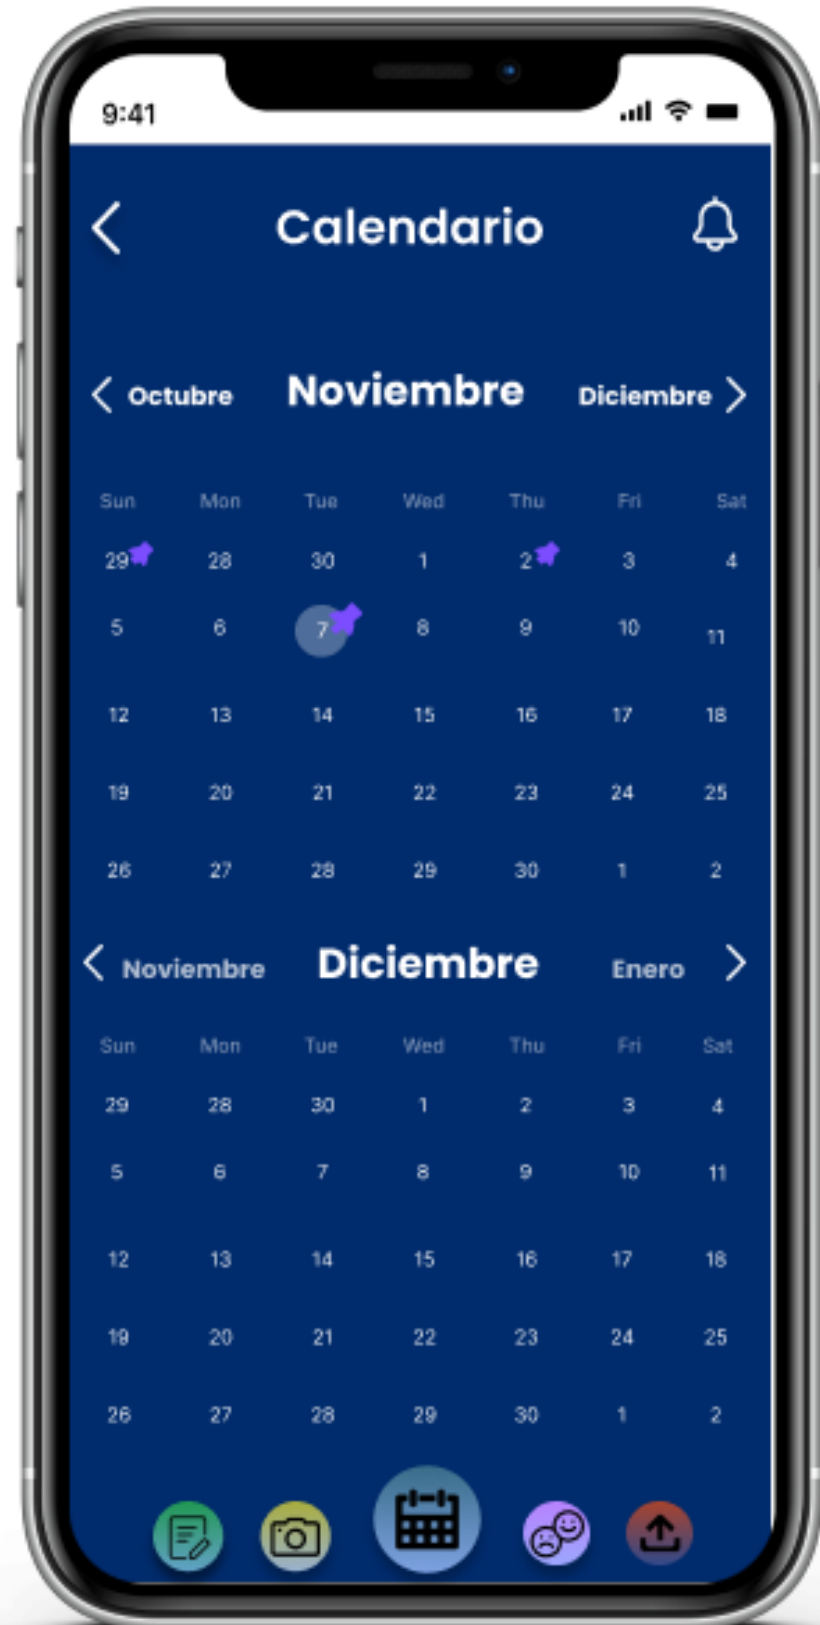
9:41

Calendario

Octubre Noviembre Diciembre

| Sun | Mon | Tue | Wed | Thu | Fri | Sat |
|---|---|---|---|---|---|---|
| 29 | 28 | 30 | 1 | 2 | 3 | 4 |
| 5 | 6 | 7 | 8 | 9 | 10 | 11 |
| 12 | 13 | 14 | 15 | 16 | 17 | 18 |
| 19 | 20 | 21 | 22 | 23 | 24 | 25 |
| 26 | 27 | 28 | 29 | 30 | 1 | 2 |

Noviembre Diciembre Enero

| Sun | Mon | Tue | Wed | Thu | Fri | Sat |
|---|---|---|---|---|---|---|
| 29 | 28 | 30 | 1 | 2 | 3 | 4 |
| 5 | 6 | 7 | 8 | 9 | 10 | 11 |
| 12 | 13 | 14 | 15 | 16 | 17 | 18 |
| 19 | 20 | 21 | 22 | 23 | 24 | 25 |
| 26 | 27 | 28 | 29 | 30 | 1 | 2 |